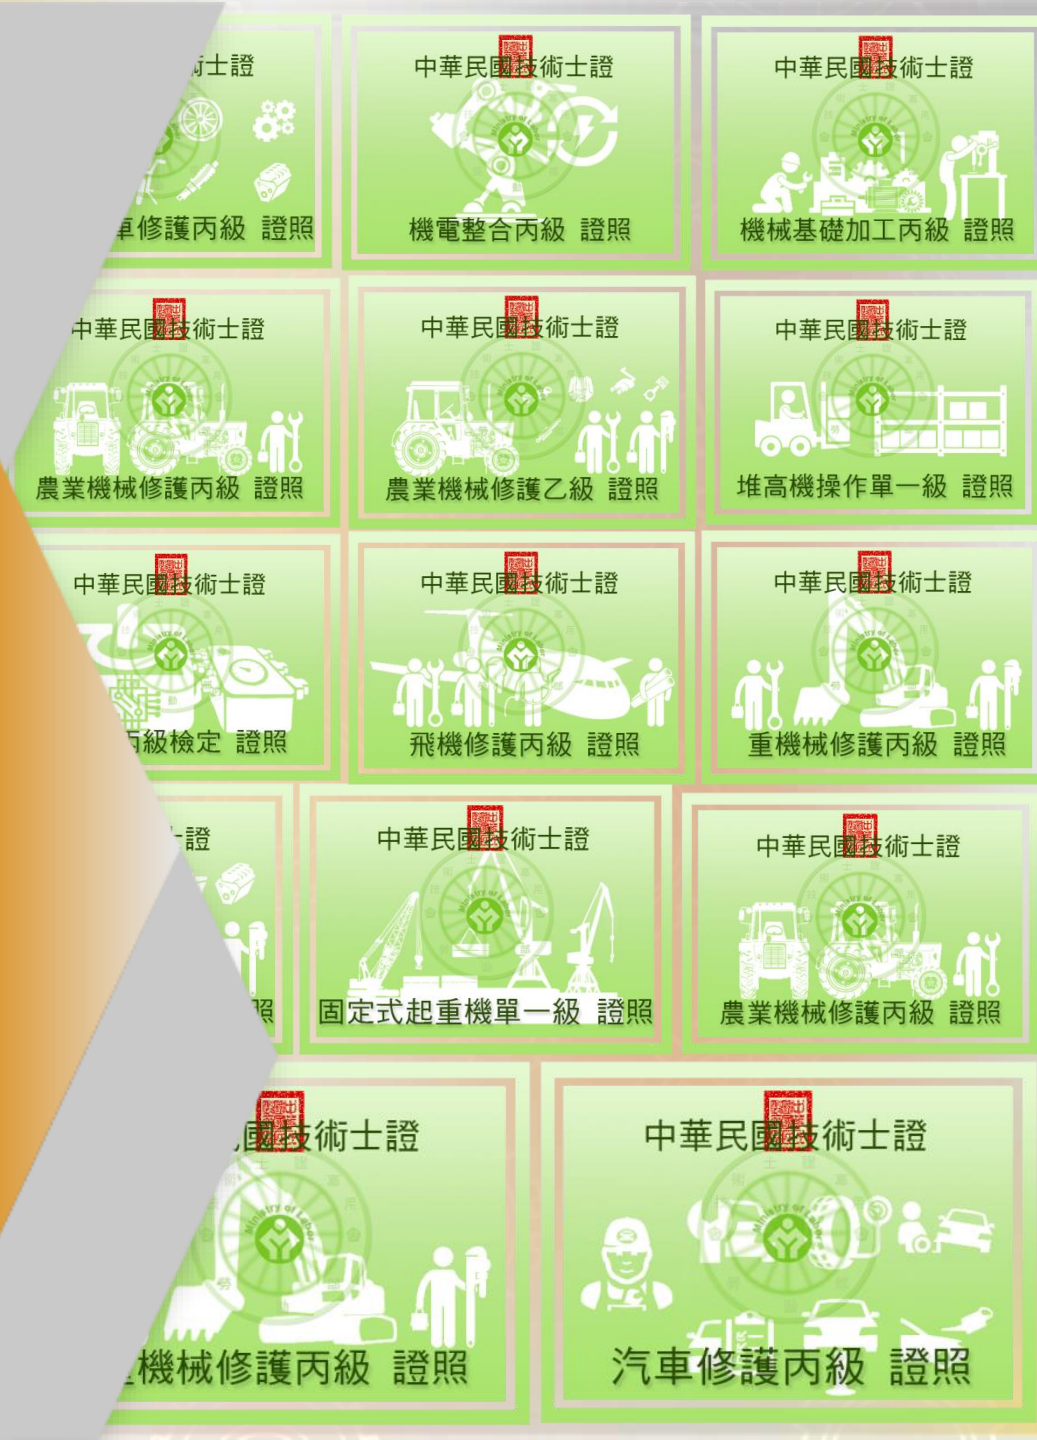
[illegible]術士證
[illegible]車修護丙級 證照

中華民國技術士證
機電整合丙級 證照

中華民國技術士證
機械基礎加工丙級 證照

中華民國技術士證
農業機械修護丙級 證照

中華民國技術士證
農業機械修護乙級 證照

中華民國技術士證
堆高機操作單一級 證照

中華民國技術士證
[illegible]丙級檢定 證照

中華民國技術士證
飛機修護丙級 證照

中華民國技術士證
重機械修護丙級 證照

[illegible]證
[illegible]照

中華民國技術士證
固定式起重機單一級 證照

中華民國技術士證
農業機械修護丙級 證照

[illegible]國技術士證
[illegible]機械修護丙級 證照

中華民國技術士證
汽車修護丙級 證照